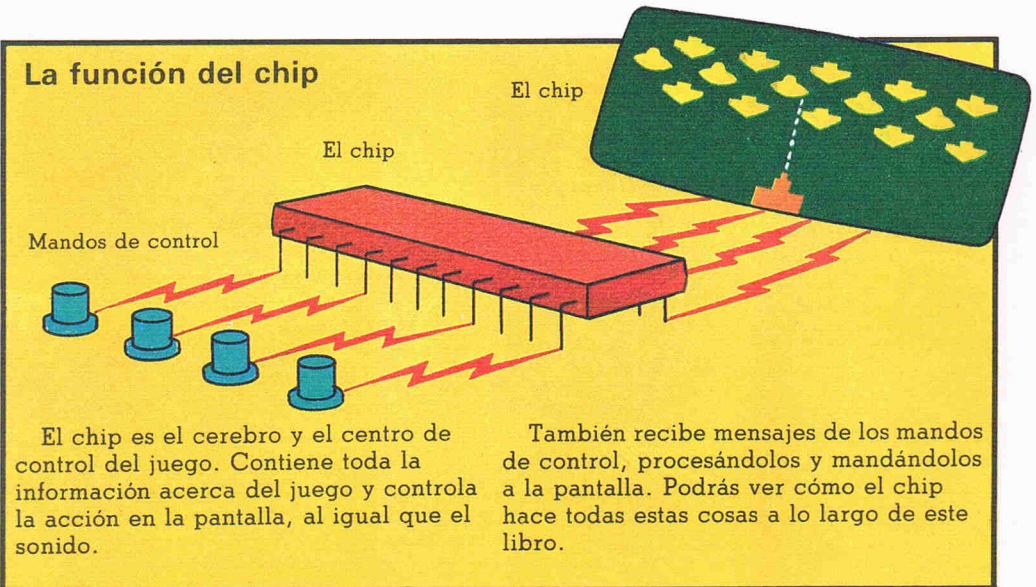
La función del chip

El chip

El chip

Mandos de control

El chip es el cerebro y el centro de control del juego. Contiene toda la información acerca del juego y controla la acción en la pantalla, al igual que el sonido.

También recibe mensajes de los mandos de control, procesándolos y mandándolos a la pantalla. Podrás ver cómo el chip hace todas estas cosas a lo largo de este libro.